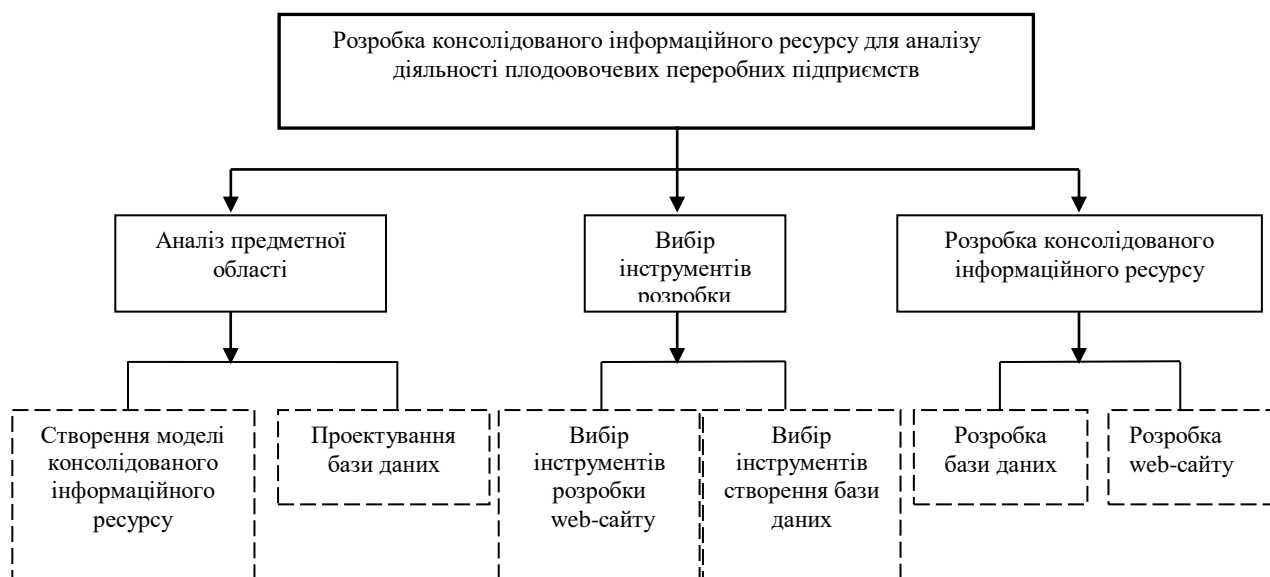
Розробка консолідованого інформаційного ресурсу для аналізу діяльності плодоовочевих переробних підприємств

Аналіз предметної області

Вибір інструментів розробки

Розробка консолідованого інформаційного ресурсу

Створення моделі консолідованого інформаційного ресурсу

Проектування бази даних

Вибір інструментів розробки web-сайту

Вибір інструментів створення бази даних

Розробка бази даних

Розробка web-сайту